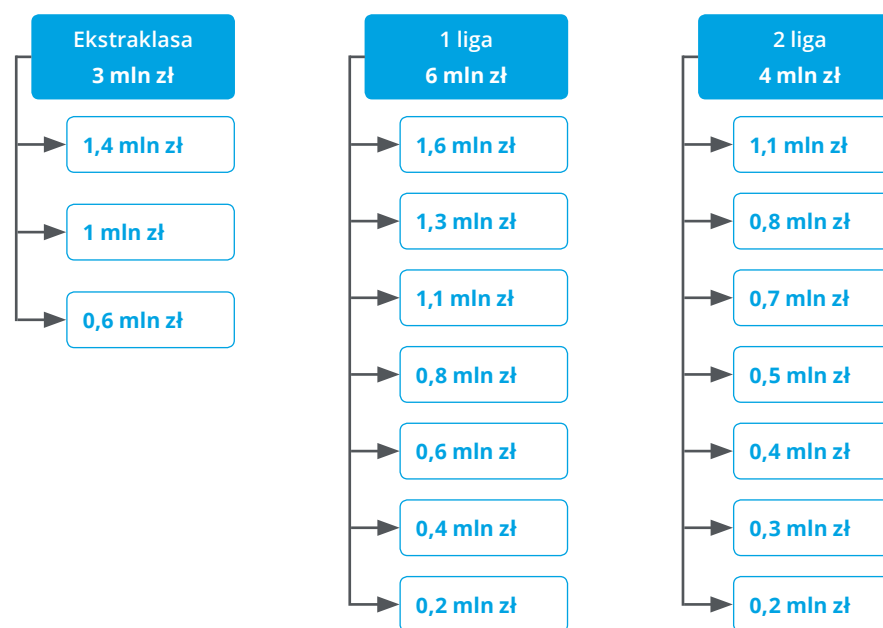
Ekstraklasa
3 mln zł

1,4 mln zł

1 mln zł

0,6 mln zł

1 liga
6 mln zł

1,6 mln zł

1,3 mln zł

1,1 mln zł

0,8 mln zł

0,6 mln zł

0,4 mln zł

0,2 mln zł

2 liga
4 mln zł

1,1 mln zł

0,8 mln zł

0,7 mln zł

0,5 mln zł

0,4 mln zł

0,3 mln zł

0,2 mln zł